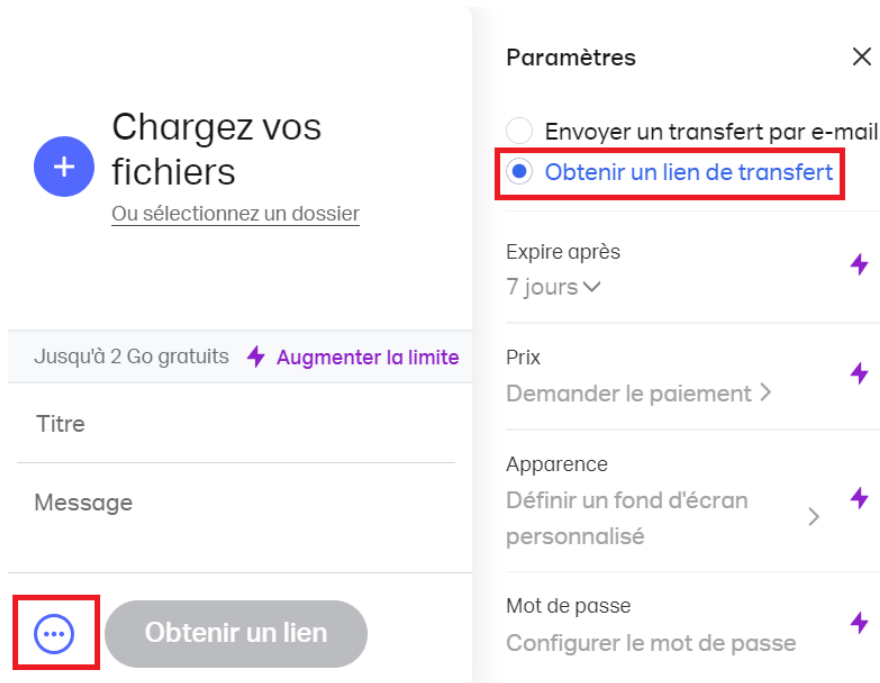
Chargez vos fichiers

Ou sélectionnez un dossier

Jusqu'à 2 Go gratuits

Augmenter la limite

Titre

Message

Obtenir un lien

Paramètres

Envoyer un transfert par e-mail

Obtenir un lien de transfert

Expire après

7 jours

Prix

Demander le paiement

Apparence

Définir un fond d'écran personnalisé

Mot de passe

Configurer le mot de passe